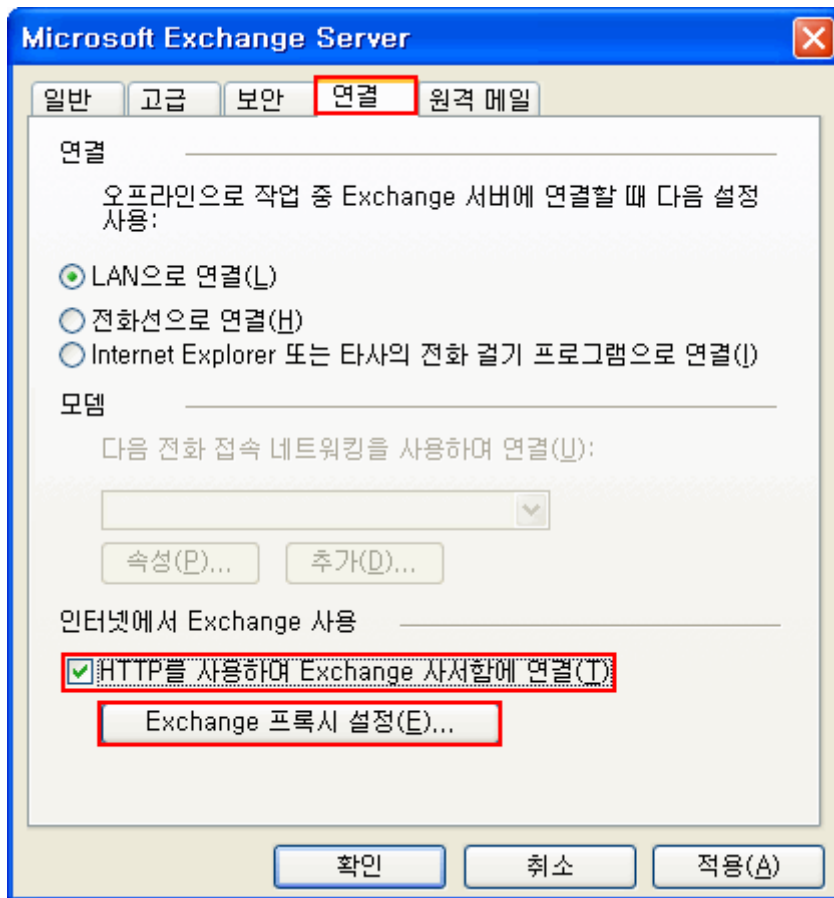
Microsoft Exchange Server

일반 | 고급 | 보안 | 연결 | 원격 메일

연결

오프라인으로 작업 중 Exchange 서버에 연결할 때 다음 설정 사용:

LAN으로 연결(L)

전화선으로 연결(H)

Internet Explorer 또는 타사의 전화 걸기 프로그램으로 연결(I)

모뎀

다음 전화 접속 네트워킹을 사용하여 연결(U):

속성(P)... 추가(D)...

인터넷에서 Exchange 사용

HTTP를 사용하여 Exchange 사서함에 연결(T)

Exchange 프록시 설정(E)...

확인 취소 적용(A)